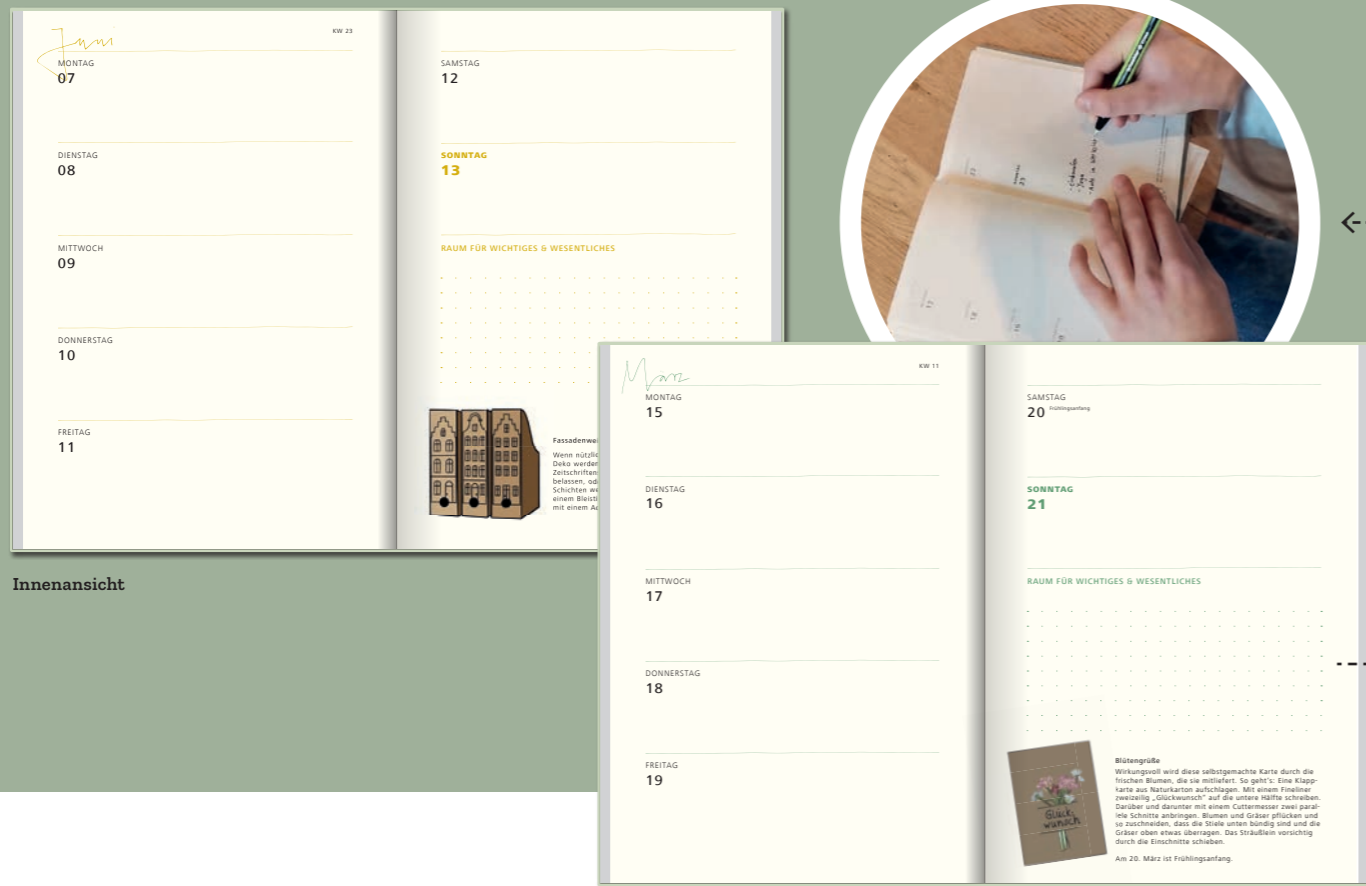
Juni

KW 23

MONTAG
07

DIENSTAG
08

MITTWOCH
09

DONNERSTAG
10

FREITAG
11

SAMSTAG
12

SONNTAG
13

RAUM FÜR WICHTIGES & WESENTLICHES

Fassadenwe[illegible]

Wenn nützli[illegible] Deko werden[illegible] Zeitschriften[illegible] belassen, od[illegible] Schichten we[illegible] einem Bleisti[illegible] mit einem A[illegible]

Innenansicht

März

KW 11

MONTAG
15

DIENSTAG
16

MITTWOCH
17

DONNERSTAG
18

FREITAG
19

SAMSTAG
20 Frühlingsanfang

SONNTAG
21

RAUM FÜR WICHTIGES & WESENTLICHES

Glückwunsch

Blütengrüße
Wirkungsvoll wird diese selbstgemachte Karte durch die frischen Blumen, die sie mitliefert. So geht's: Eine Klappkarte aus Naturkarton aufschlagen. Mit einem Fineliner zweizeilig „Glückwunsch" auf die untere Hälfte schreiben. Darüber und darunter mit einem Cuttermesser zwei parallele Schnitte anbringen. Blumen und Gräser pflücken und so zuschneiden, dass die Stiele unten bündig sind und die Gräser oben etwas überragen. Das Sträußlein vorsichtig durch die Einschnitte schieben.

Am 20. März ist Frühlingsanfang.